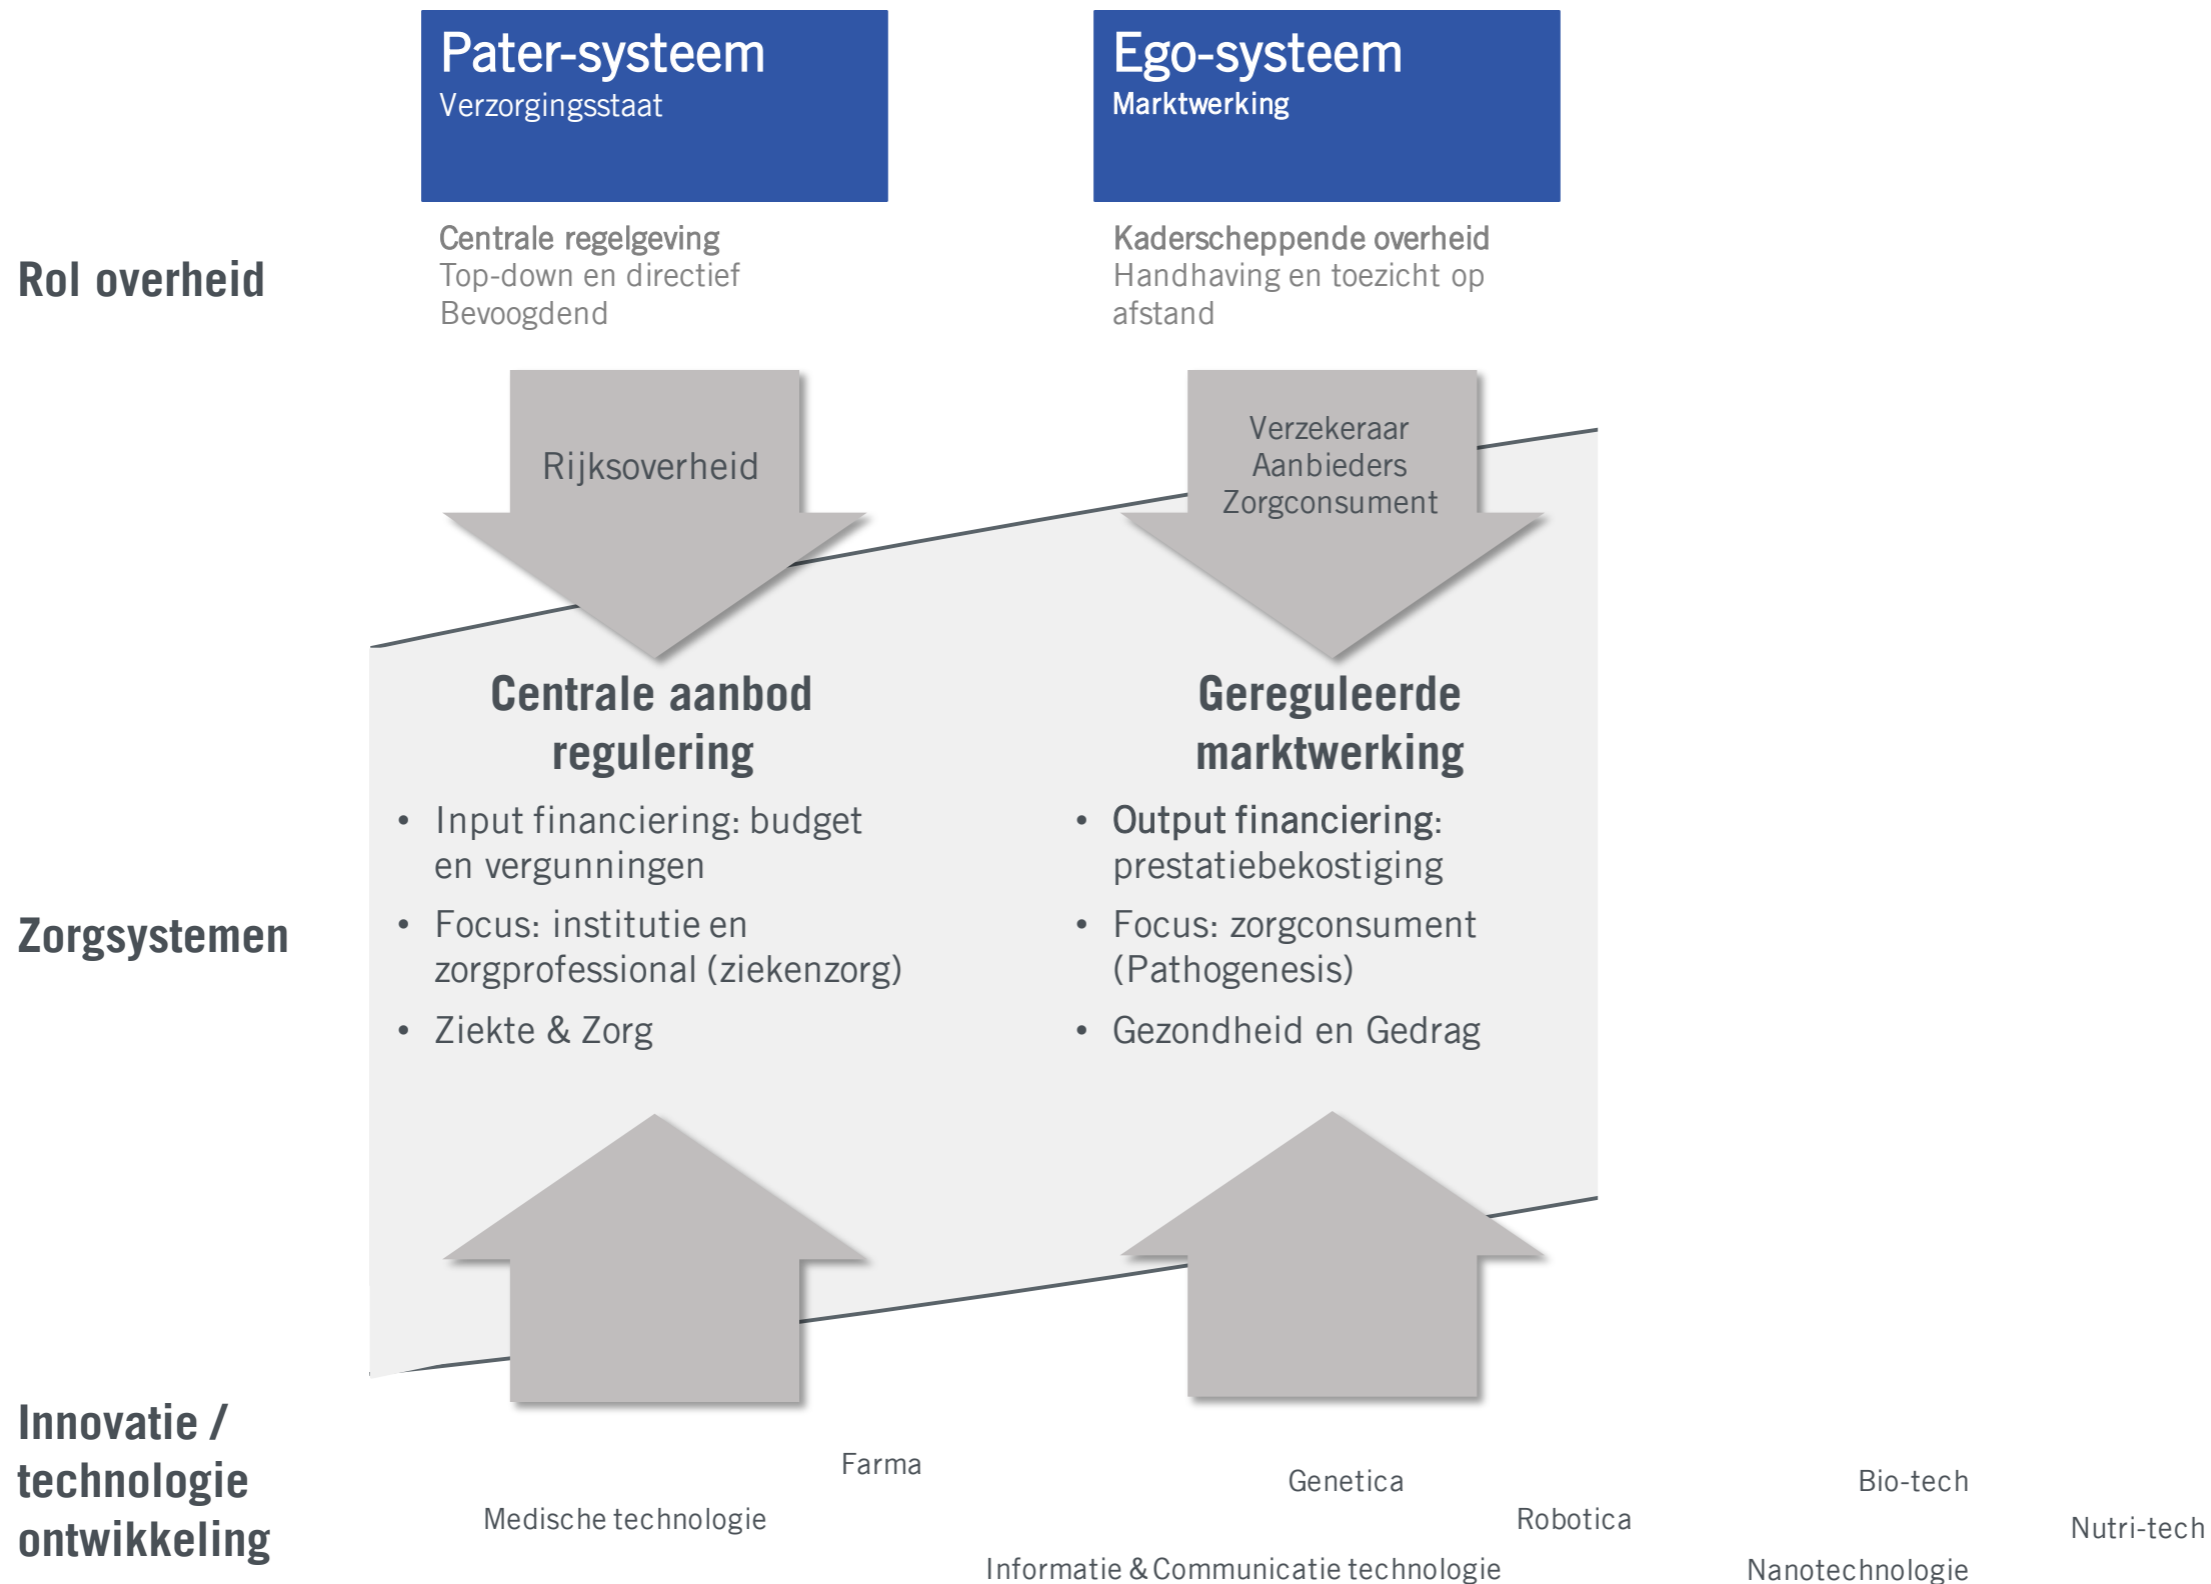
Pater-systeem
Verzorgingsstaat

Ego-systeem
Marktwerking

Rol overheid

Centrale regelgeving
Top-down en directief
Bevoogdend

Kaderscheppende overheid
Handhaving en toezicht op afstand

Rijksoverheid

Verzekeraar
Aanbieders
Zorgconsument

Zorgsystemen

Centrale aanbod regulering

- Input financiering: budget en vergunningen
- Focus: institutie en zorgprofessional (ziekenzorg)
- Ziekte & Zorg

Gereguleerde marktwerking

- Output financiering: prestatiebekostiging
- Focus: zorgconsument (Pathogenesis)
- Gezondheid en Gedrag

Innovatie / technologie ontwikkeling

Farma
Medische technologie
Genetica
Robotica
Informatie & Communicatie technologie
Bio-tech
Nanotechnologie
Nutri-tech